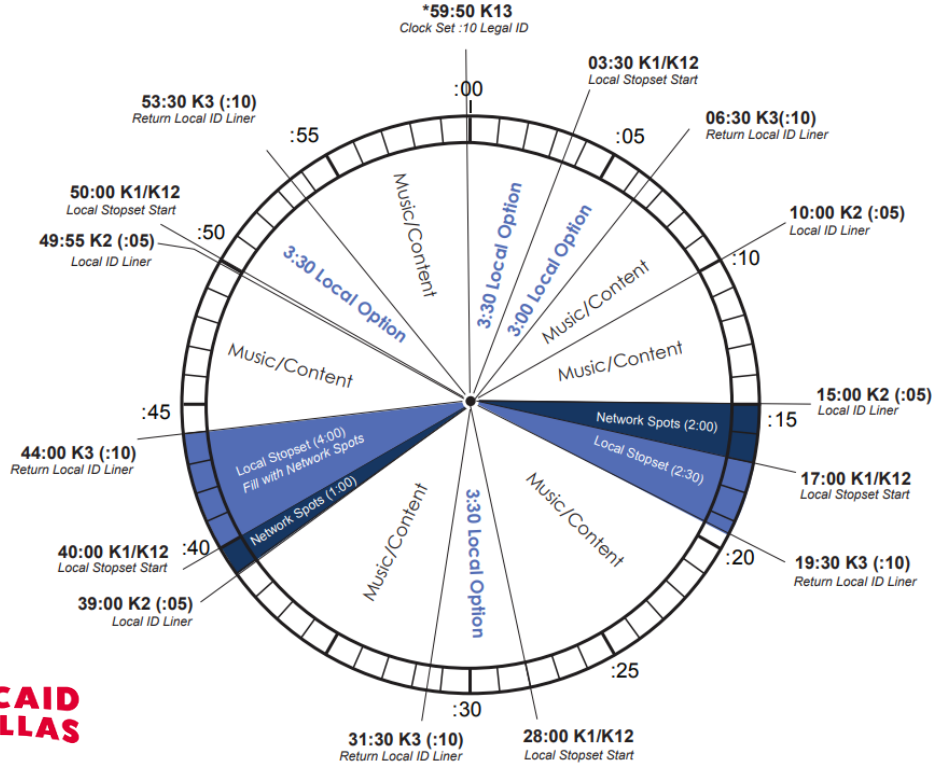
*59:50 K13
Clock Set :10 Legal ID

03:30 K1/K12
Local Stopset Start

06:30 K3(:10)
Return Local ID Liner

10:00 K2 (:05)
Local ID Liner

15:00 K2 (:05)
Local ID Liner

17:00 K1/K12
Local Stopset Start

19:30 K3 (:10)
Return Local ID Liner

28:00 K1/K12
Local Stopset Start

31:30 K3 (:10)
Return Local ID Liner

39:00 K2 (:05)
Local ID Liner

40:00 K1/K12
Local Stopset Start

44:00 K3 (:10)
Return Local ID Liner

49:55 K2 (:05)
Local ID Liner

50:00 K1/K12
Local Stopset Start

53:30 K3 (:10)
Return Local ID Liner

:00
:05
:10
:15
:20
:25
:30
:40
:45
:50
:55

3:30 Local Option
3:00 Local Option
Music/Content
Music/Content
Network Spots (2:00)
Local Stopset (2:30)
Music/Content
3:30 Local Option
Music/Content
Network Spots (1:00)
Local Stopset (4:00)
Fill with Network Spots
Music/Content
3:30 Local Option
Music/Content

CAID
LLAS